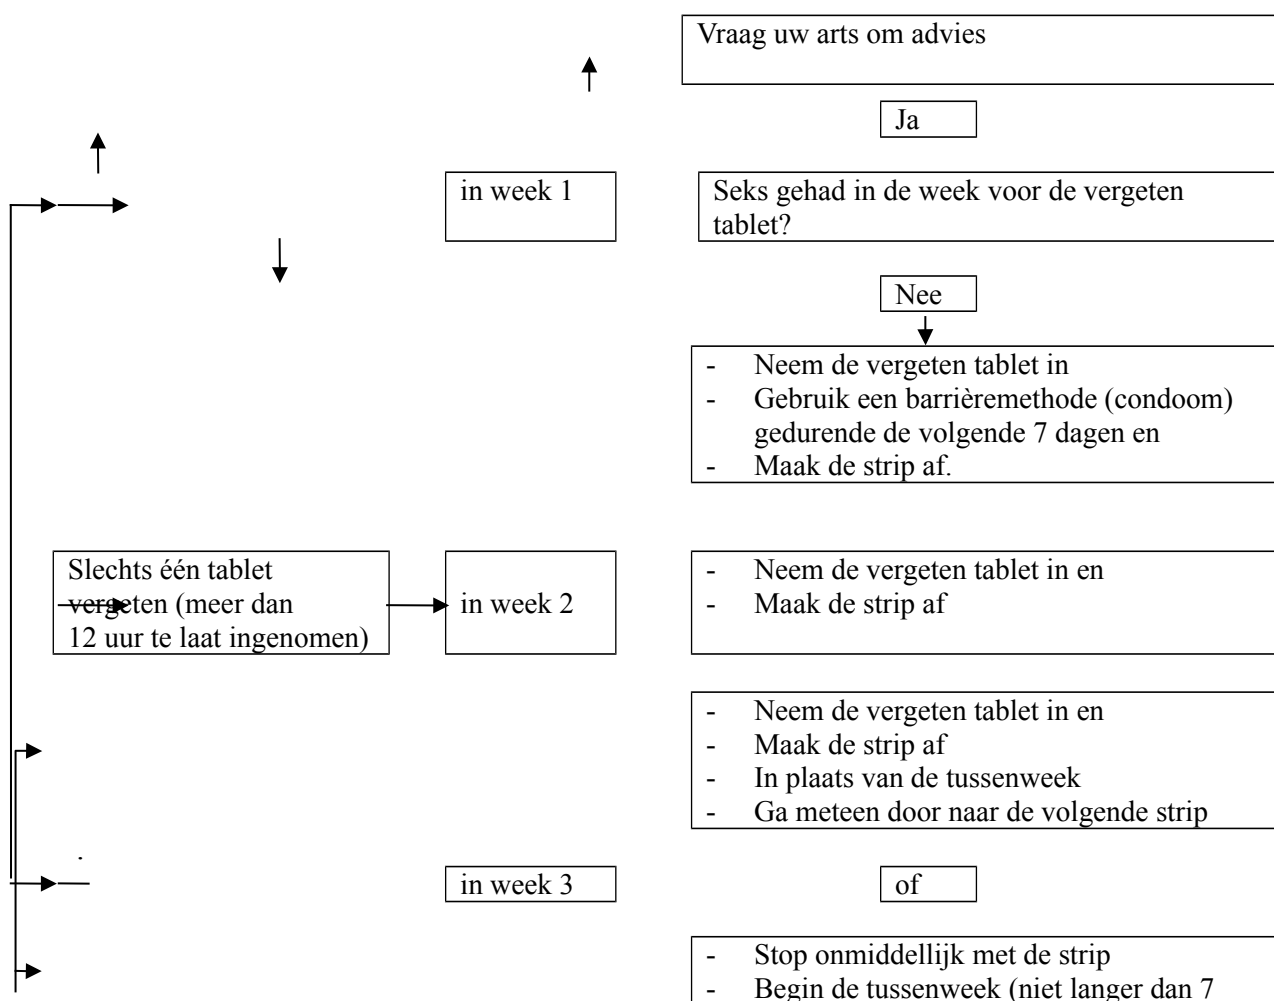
Vraag uw arts om advies

Ja

in week 1

Seks gehad in de week voor de vergeten tablet?

Nee

- Neem de vergeten tablet in
- Gebruik een barrièremethode (condoom) gedurende de volgende 7 dagen en
- Maak de strip af.

Slechts één tablet vergeten (meer dan 12 uur te laat ingenomen)

in week 2

- Neem de vergeten tablet in en
- Maak de strip af

- Neem de vergeten tablet in en
- Maak de strip af
- In plaats van de tussenweek
- Ga meteen door naar de volgende strip

in week 3

of

- Stop onmiddellijk met de strip
- Begin de tussenweek (niet langer dan 7